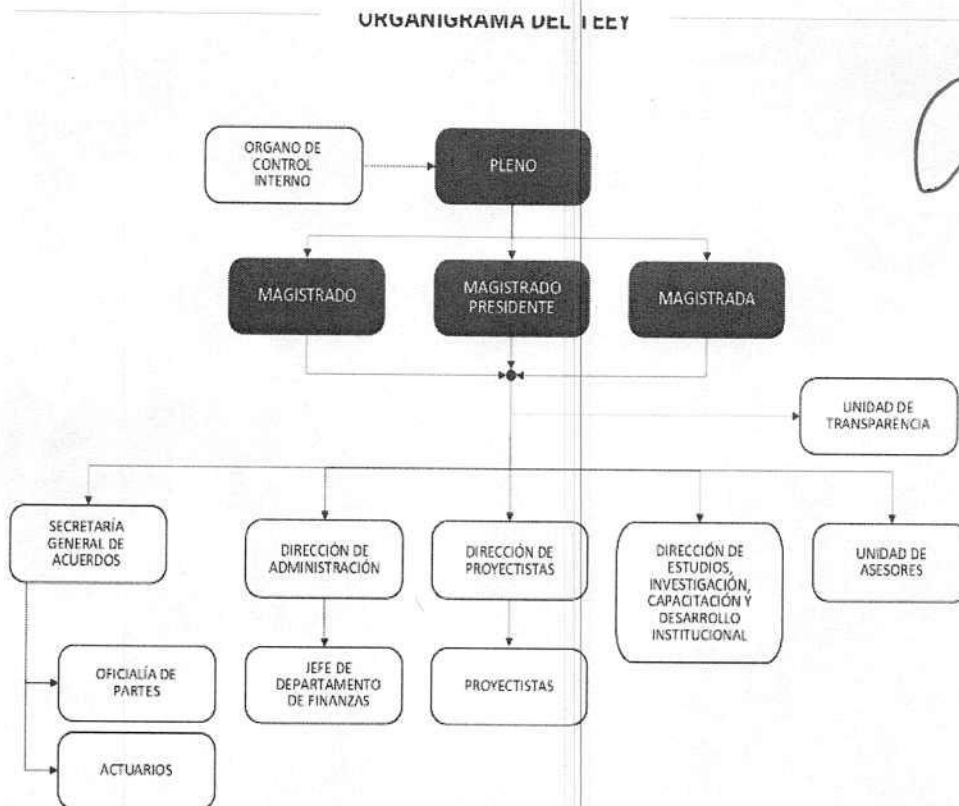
ORGANIGRAMA DEL TEEY

ORGANO DE CONTROL INTERNO

PLENO

MAGISTRADO

MAGISTRADO PRESIDENTE

MAGISTRADA

UNIDAD DE TRANSPARENCIA

SECRETARÍA GENERAL DE ACUERDOS

DIRECCIÓN DE ADMINISTRACIÓN

DIRECCIÓN DE PROYECTISTAS

DIRECCIÓN DE ESTUDIOS, INVESTIGACIÓN, CAPACITACIÓN Y DESARROLLO INSTITUCIONAL

UNIDAD DE ASESORES

OFICIALÍA DE PARTES

JEFE DE DEPARTAMENTO DE FINANZAS

PROYECTISTAS

ACTUARIOS